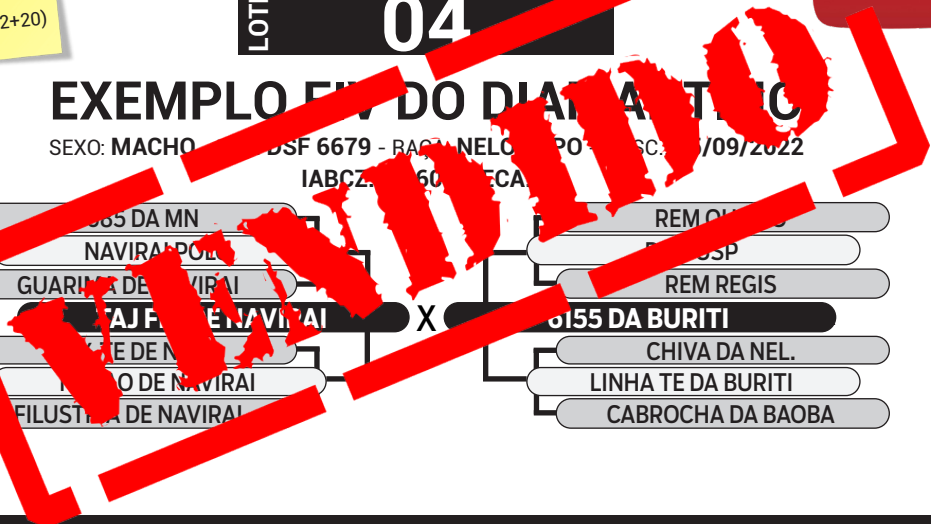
2+20)

LOTE 04

EXEMPLO FIV DO DIA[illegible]

SEXO: MACHO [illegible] DSF 6679 - RAÇA: NELO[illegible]PO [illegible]SC.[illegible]/09/2022

IABCZ.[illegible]60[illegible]ECA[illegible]

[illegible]065 DA MN
NAVIRAI POLO
GUARI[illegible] DE NAVIRAI
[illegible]TAJ F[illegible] DE NAVIRAI
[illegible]TE DE N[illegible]
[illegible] DE NAVIRAI
FILUST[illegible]A DE NAVIRAI

X

REM OU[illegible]
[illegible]USP
REM REGIS
6155 DA BURITI
CHIVA DA NEL.
LINHA TE DA BURITI
CABROCHA DA BAOBA

VENDIDO